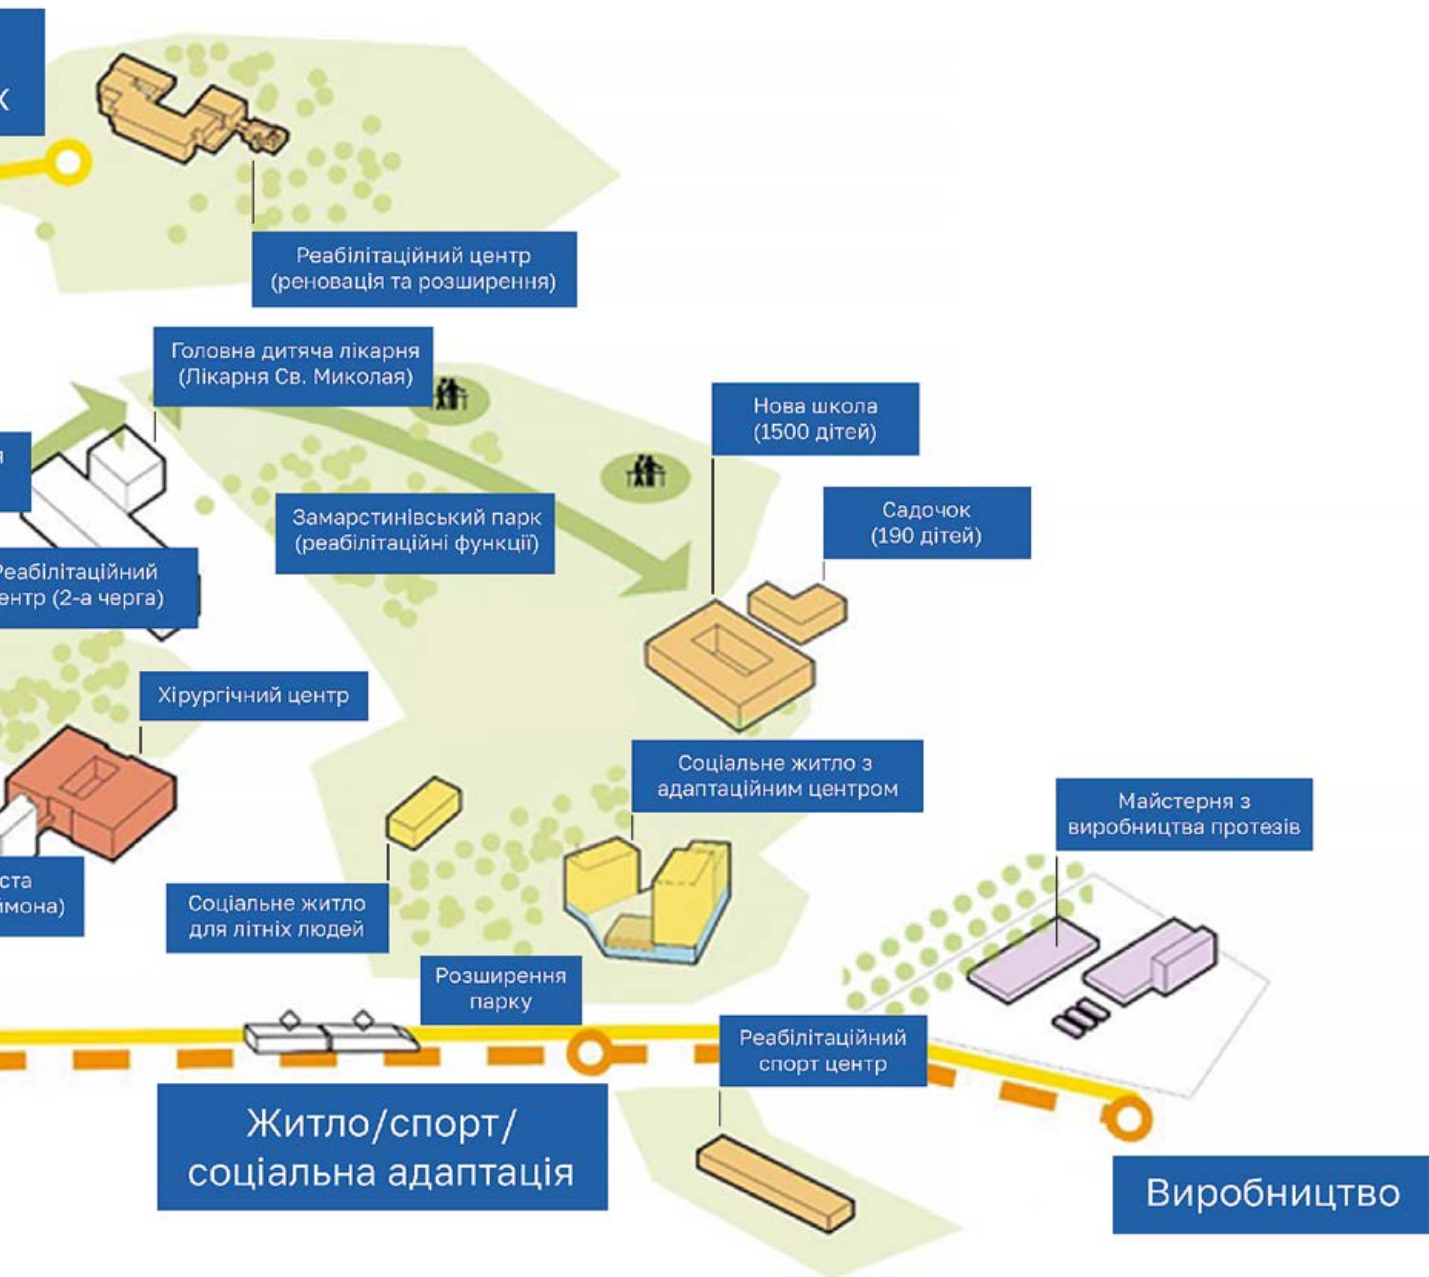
к

Реабілітаційний центр (реновація та розширення)

Головна дитяча лікарня (Лікарня Св. Миколая)

Нова школа (1500 дітей)

Садочок (190 дітей)

Замарстинівський парк (реабілітаційні функції)

еабілітаційний ентр (2-а черга)

Хірургічний центр

Соціальне житло з адаптаційним центром

Майстерня з виробництва протезів

ста імона)

Соціальне житло для літніх людей

Розширення парку

Реабілітаційний спорт центр

Житло/спорт/ соціальна адаптація

Виробництво